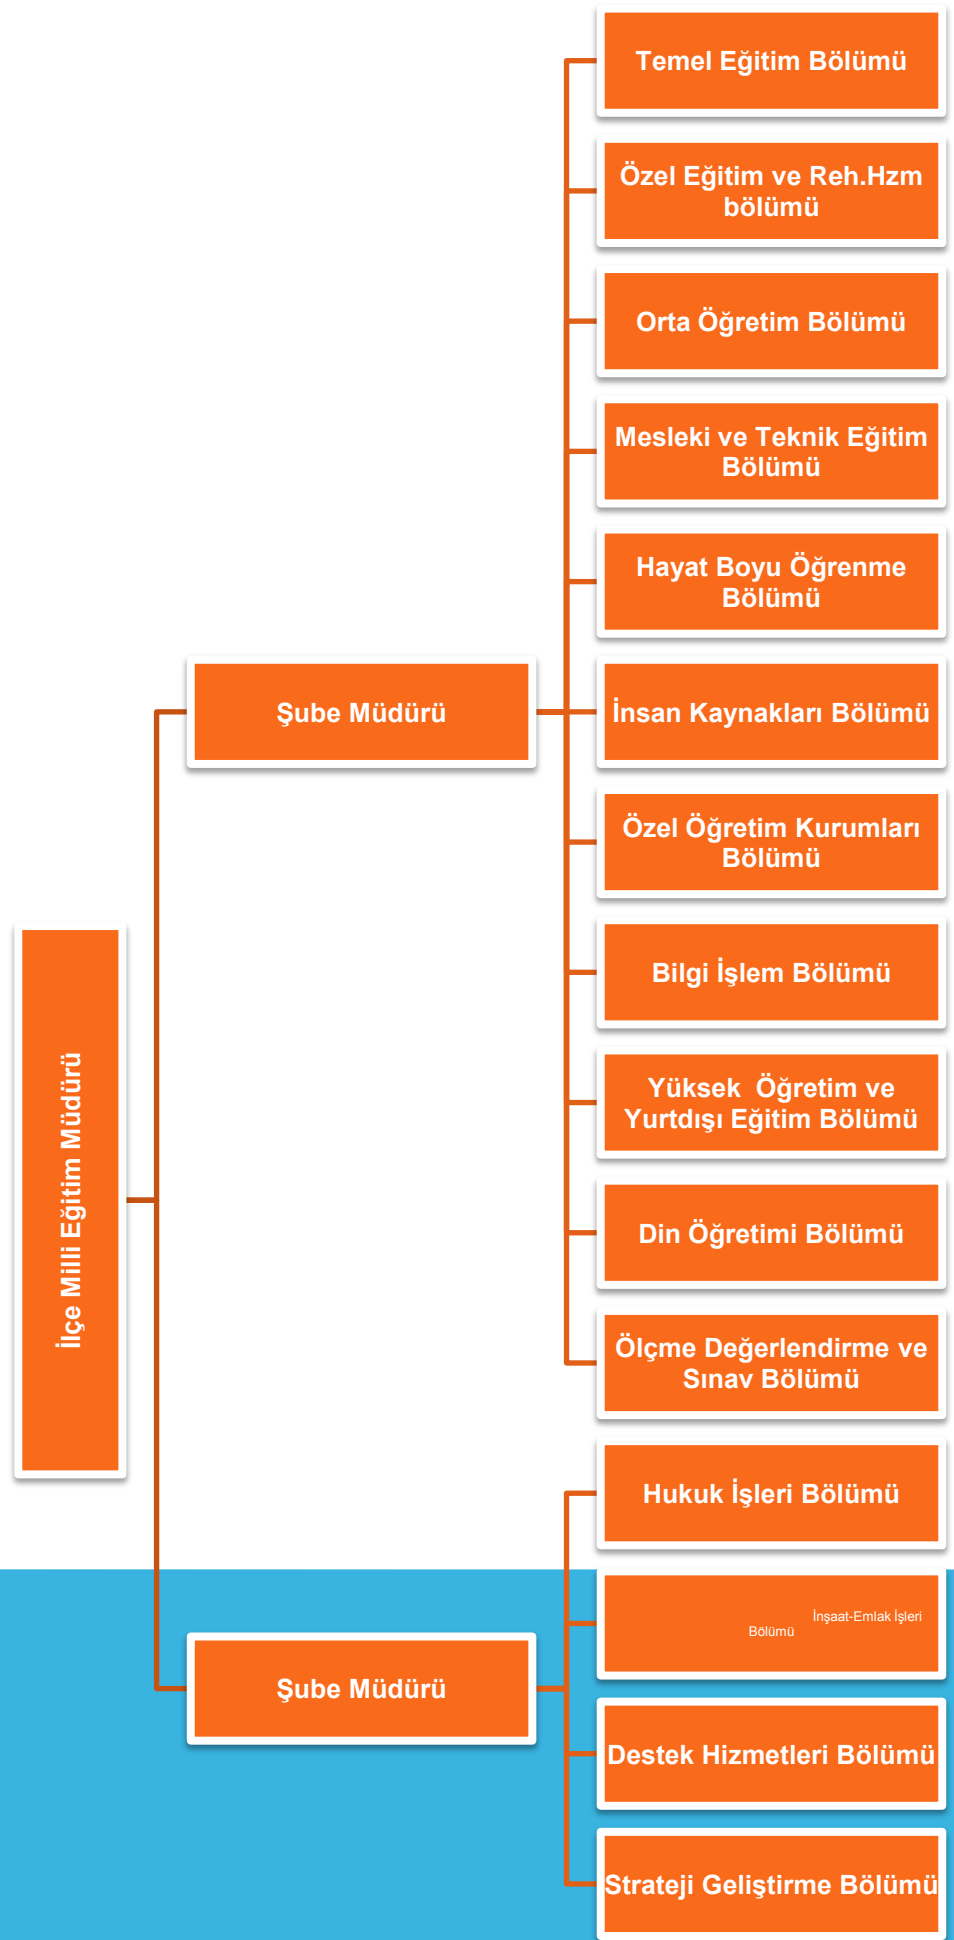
İlçe Milli Eğitim Müdürü

Şube Müdürü

Temel Eğitim Bölümü

Özel Eğitim ve Reh.Hzm bölümü

Orta Öğretim Bölümü

Mesleki ve Teknik Eğitim Bölümü

Hayat Boyu Öğrenme Bölümü

İnsan Kaynakları Bölümü

Özel Öğretim Kurumları Bölümü

Bilgi İşlem Bölümü

Yüksek Öğretim ve Yurtdışı Eğitim Bölümü

Din Öğretimi Bölümü

Ölçme Değerlendirme ve Sınav Bölümü

Şube Müdürü

Hukuk İşleri Bölümü

İnşaat-Emlak İşleri Bölümü

Destek Hizmetleri Bölümü

Strateji Geliştirme Bölümü